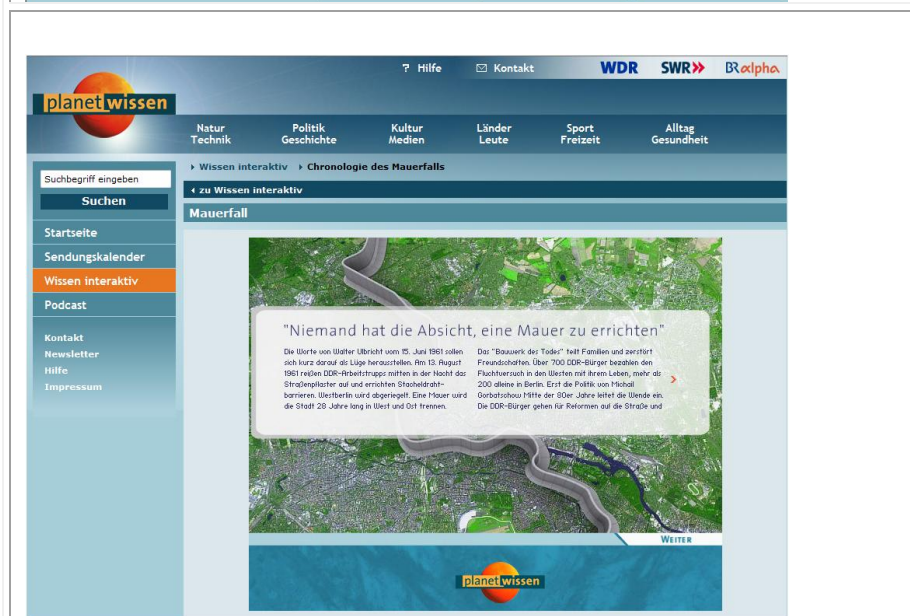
planet wissen

? Hilfe ✉ Kontakt WDR SWR BR alpha

Natur Technik | Politik Geschichte | Kultur Medien | Länder Leute | Sport Freizeit | Alltag Gesundheit

Suchbegriff eingeben
Suchen

Startseite
Sendungskalender
Wissen interaktiv
Podcast

Kontakt
Newsletter
Hilfe
Impressum

› Wissen interaktiv › Chronologie des Mauerfalls

‹ zu Wissen interaktiv

Mauerfall

"Niemand hat die Absicht, eine Mauer zu errichten"

Die Worte von Walter Ulbricht vom 15. Juni 1961 sollen sich kurz darauf als Lüge herausstellen. Am 13. August 1961 reißen DDR-Arbeitstrupps mitten in der Nacht das Straßenpflaster auf und errichten Stacheldrahtbarrieren. Westberlin wird abgeriegelt. Eine Mauer wird die Stadt 28 Jahre lang in West und Ost trennen.

Das "Bauwerk der Todes" teilt Familien und zerstört Freundschaften. Über 700 DDR-Bürger bezahlen den Fluchtversuch in den Westen mit ihrem Leben, mehr als 200 alleine in Berlin. Erst die Politik von Michail Gorbatschow Mitte der 80er Jahre leitet die Wende ein. Die DDR-Bürger gehen für Reformen auf die Straße und

Weiter

planet wissen